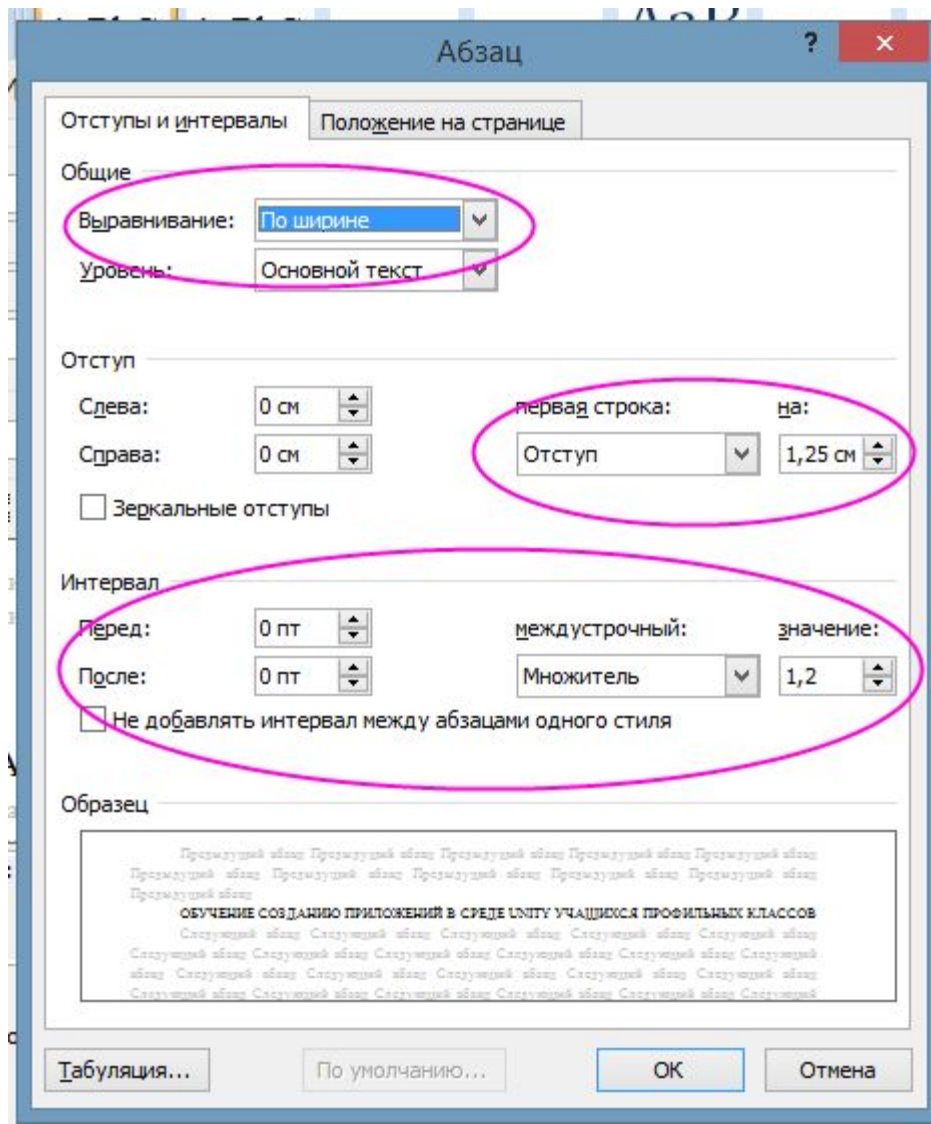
Абзац

?

Отступы и интервалы

Положение на странице

Общие

Выравнивание: По ширине

Уровень: Основной текст

Отступ

Слева: 0 см

Справа: 0 см

первая строка: на:

Отступ 1,25 см

Зеркальные отступы

Интервал

Перед: 0 пт

После: 0 пт

междустрочный: значение:

Множитель 1,2

Не добавлять интервал между абзацами одного стиля

Образец

Предыдущий абзац Предыдущий абзац Предыдущий абзац Предыдущий абзац Предыдущий абзац Предыдущий абзац Предыдущий абзац Предыдущий абзац Предыдущий абзац Предыдущий абзац Предыдущий абзац

ОБУЧЕНИЕ СОЗДАНИЮ ПРИЛОЖЕНИЙ В СРЕДЕ UNITY УЧАЩИХСЯ ПРОФИЛЬНЫХ КЛАССОВ

Следующий абзац Следующий абзац Следующий абзац Следующий абзац Следующий абзац Следующий абзац Следующий абзац Следующий абзац Следующий абзац Следующий абзац Следующий абзац Следующий абзац Следующий абзац Следующий абзац Следующий абзац Следующий абзац Следующий абзац Следующий абзац Следующий абзац Следующий абзац

Табуляция...

По умолчанию...

ОК

Отмена